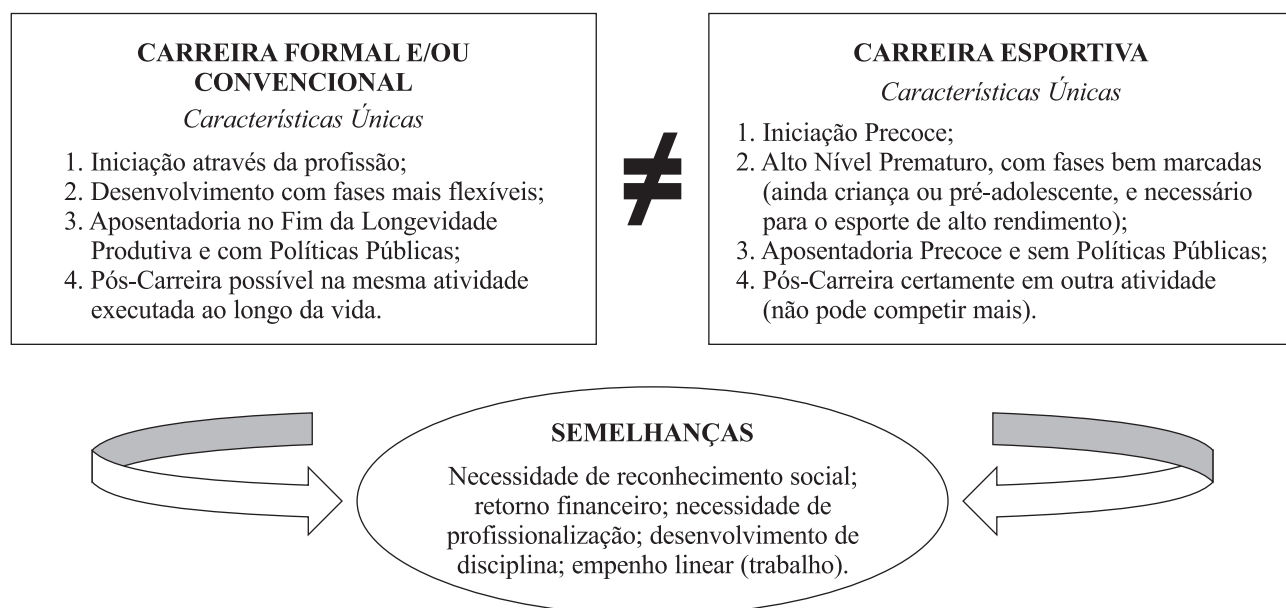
CARREIRA FORMAL E/OU CONVENCIONAL

Características Únicas

1. Iniciação através da profissão;
2. Desenvolvimento com fases mais flexíveis;
3. Aposentadoria no Fim da Longevidade Produtiva e com Políticas Públicas;
4. Pós-Carreira possível na mesma atividade executada ao longo da vida.

$\neq$

CARREIRA ESPORTIVA

Características Únicas

1. Iniciação Precoce;
2. Alto Nível Prematuro, com fases bem marcadas (ainda criança ou pré-adolescente, e necessário para o esporte de alto rendimento);
3. Aposentadoria Precoce e sem Políticas Públicas;
4. Pós-Carreira certamente em outra atividade (não pode competir mais).

SEMELHANÇAS

Necessidade de reconhecimento social; retorno financeiro; necessidade de profissionalização; desenvolvimento de disciplina; empenho linear (trabalho).